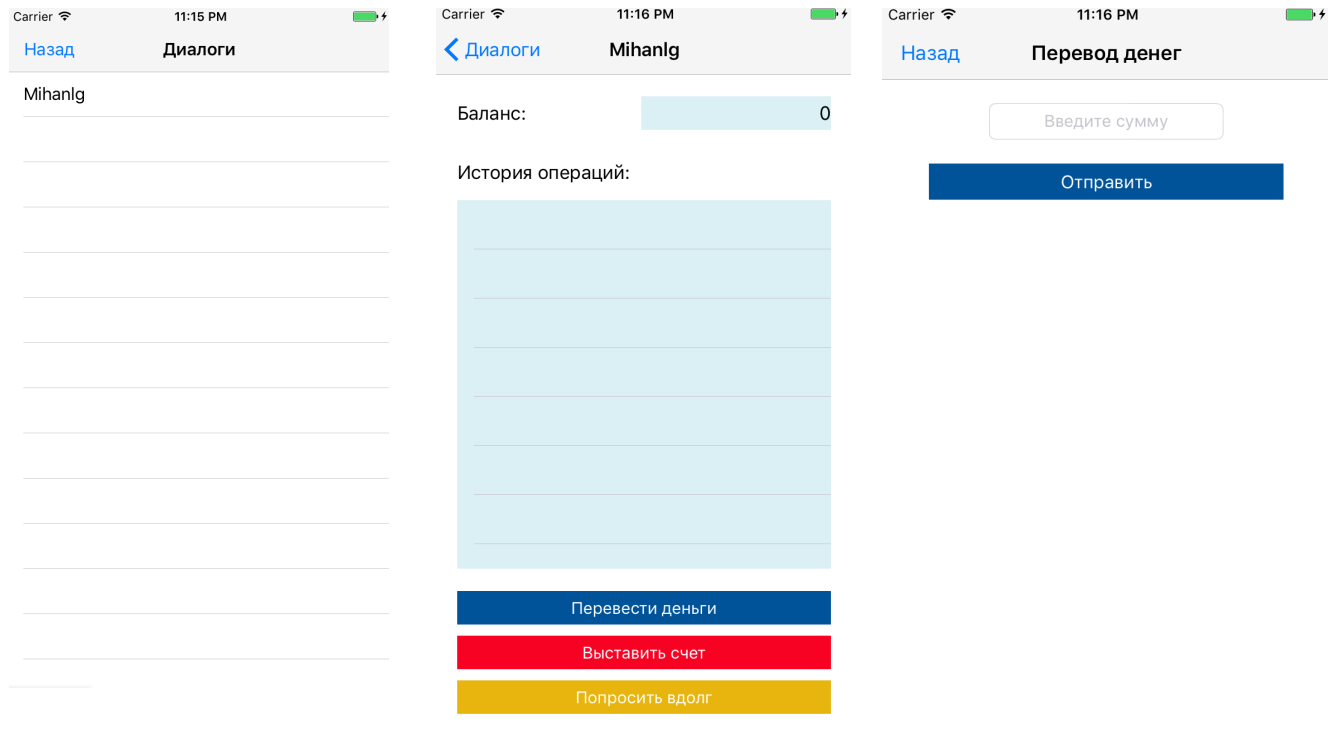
Carrier 11:15 PM

Назад Диалоги

Mihanlg

Carrier 11:16 PM

Диалоги Mihanlg

Баланс: 0

История операций:

Перевести деньги

Выставить счет

Попросить вдолг

Carrier 11:16 PM

Назад Перевод денег

Введите сумму

Отправить